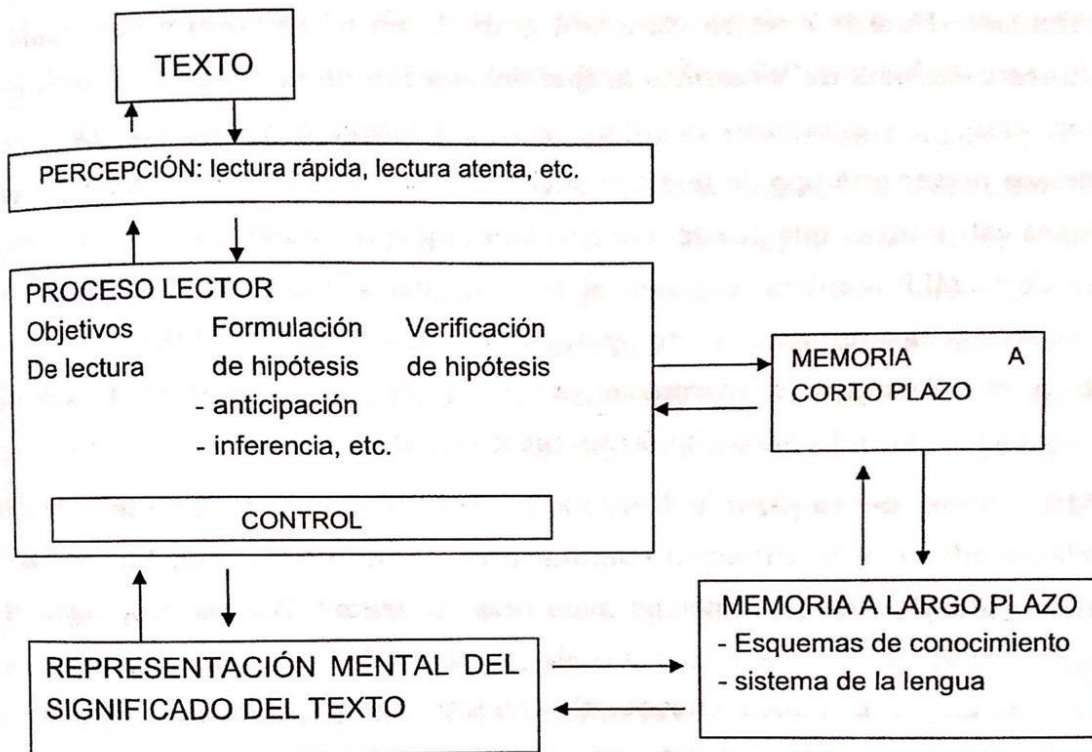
TEXTO

PERCEPCIÓN: lectura rápida, lectura atenta, etc.

PROCESO LECTOR
Objetivos De lectura
Formulación de hipótesis
- anticipación
- inferencia, etc.
Verificación de hipótesis

CONTROL

MEMORIA A CORTO PLAZO

MEMORIA A LARGO PLAZO
- Esquemas de conocimiento
- sistema de la lengua

REPRESENTACIÓN MENTAL DEL SIGNIFICADO DEL TEXTO